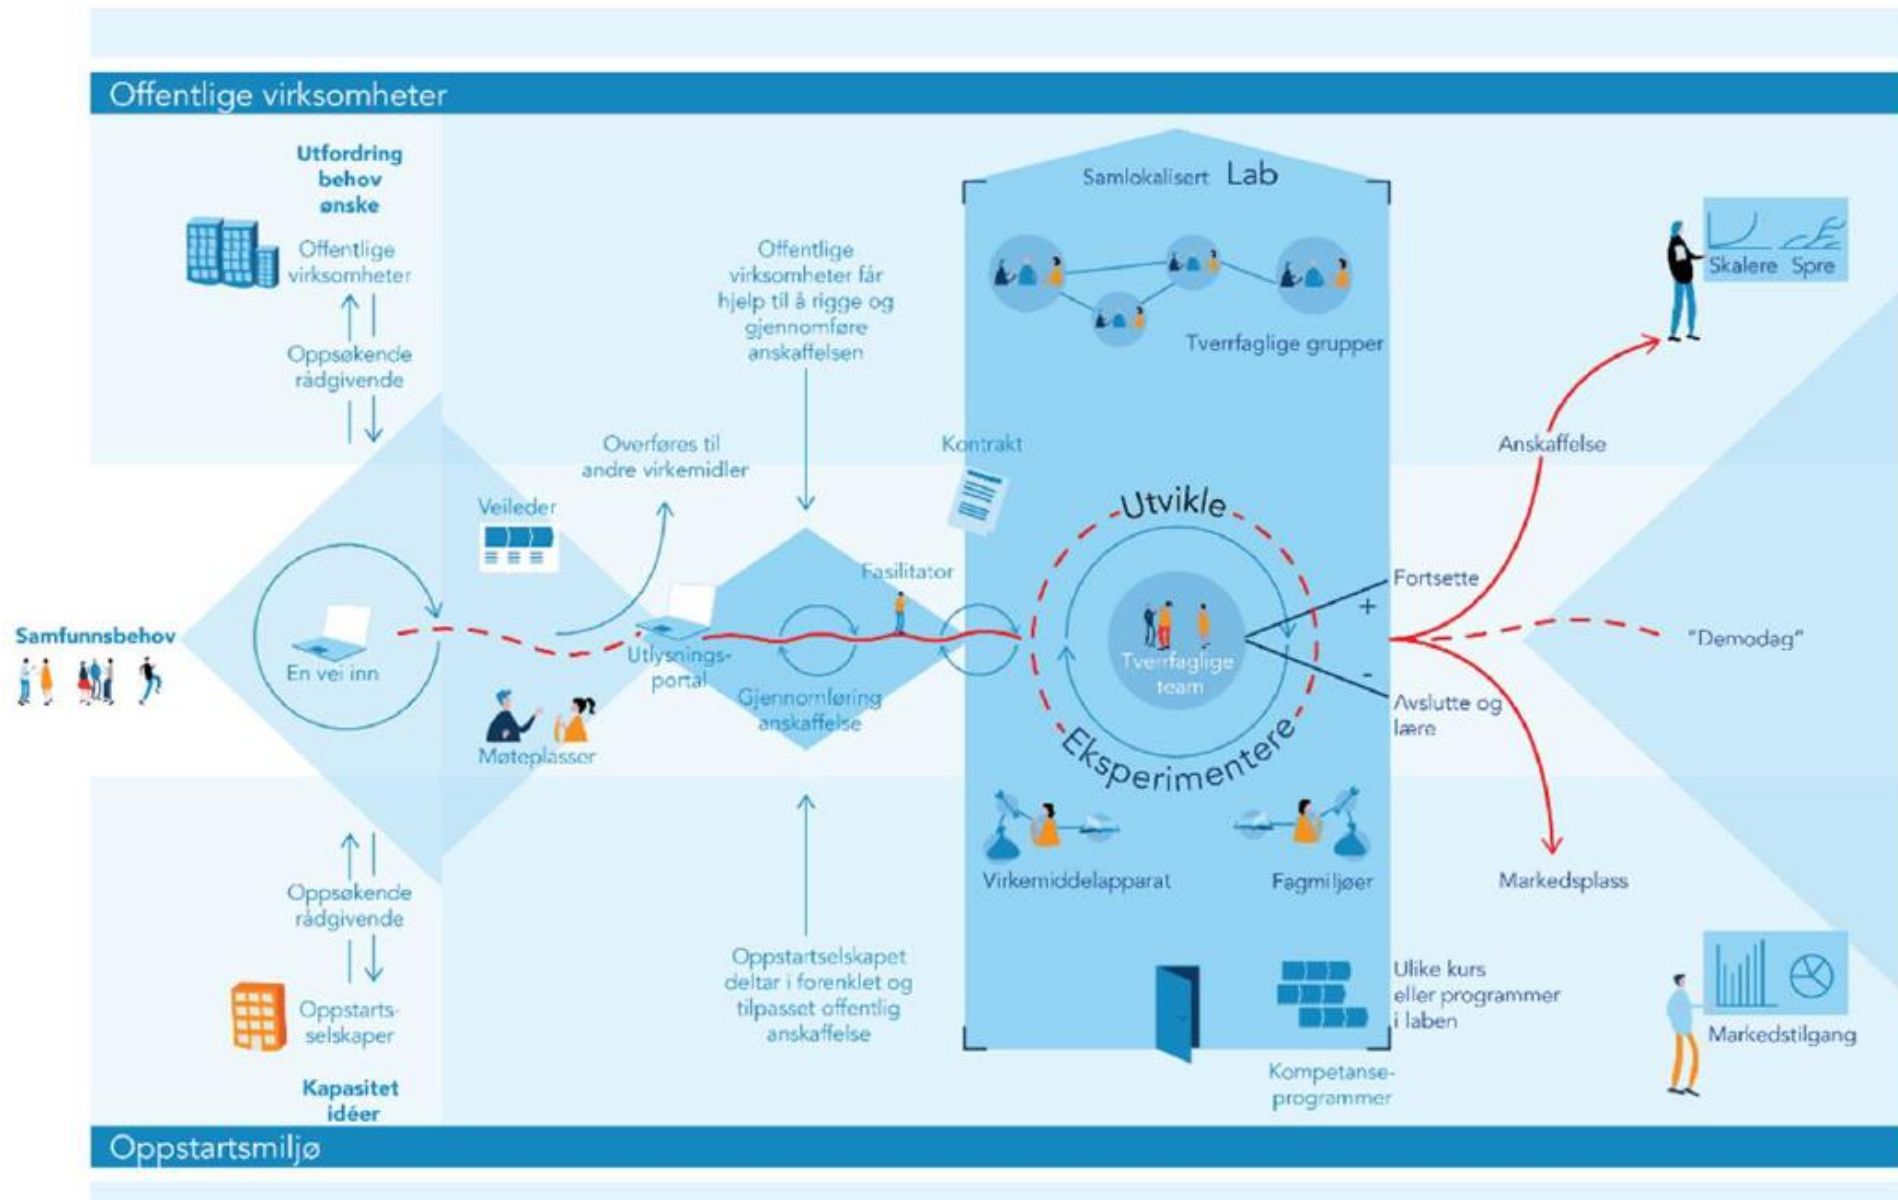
Offentlige virksomheter

Utfordring behov ønske

Offentlige virksomheter

Oppsøkende rådgivende

Samfunnsbehov

En vei inn

Veileder

Møteplasser

Overføres til andre virkemidler

Offentlige virksomheter får hjelp til å rigge og gjennomføre anskaffelsen

Utlysningsportal

Fasilitator

Gjennomføring anskaffelse

Kontrakt

Samlokalisert Lab

Tverrfaglige grupper

Utvikle

Tverrfaglige team

Eksperimentere

Virkemiddelapparat

Fagmiljøer

Ulike kurs eller programmer i laben

Kompetanseprogrammer

Fortsette

+

-

Avslutte og lære

Anskaffelse

Skalere Spre

"Demodag"

Markedsplass

Markedstilgang

Oppsøkende rådgivende

Oppstartsselskaper

Kapasitet idéer

Oppstartsselskapet deltar i forenklet og tilpasset offentlig anskaffelse

Oppstartsmiljø